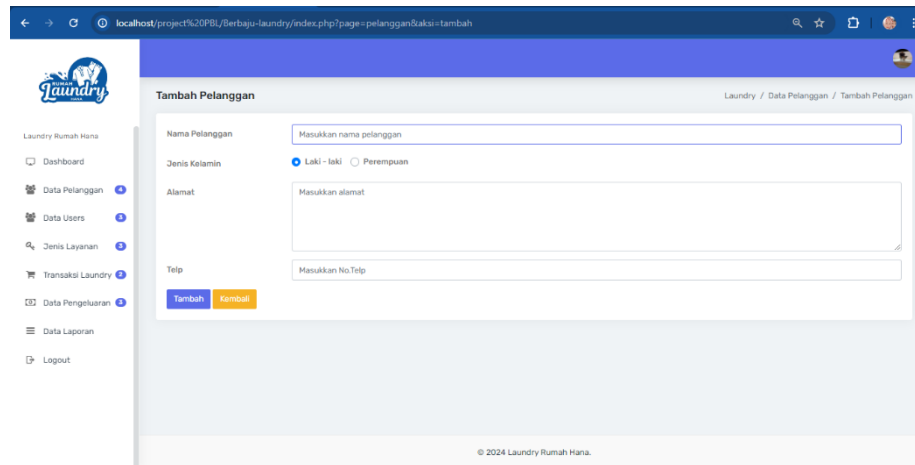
localhost/project%20PBL/Berbaju-laundry/index.php?page=pelanggan&aksi=tambah

RUMAH Laundry HANA

Laundry Rumah Hana

Dashboard

Data Pelanggan 4

Data Users 5

Jenis Layanan 3

Transaksi Laundry 3

Data Pengeluaran 3

Data Laporan

Logout

Tambah Pelanggan

Laundry / Data Pelanggan / Tambah Pelanggan

Nama Pelanggan
Masukkan nama pelanggan

Jenis Kelamin
Laki - laki
Perempuan

Alamat
Masukkan alamat

Telp
Masukkan No.Telp

Tambah
Kembali

© 2024 Laundry Rumah Hana.